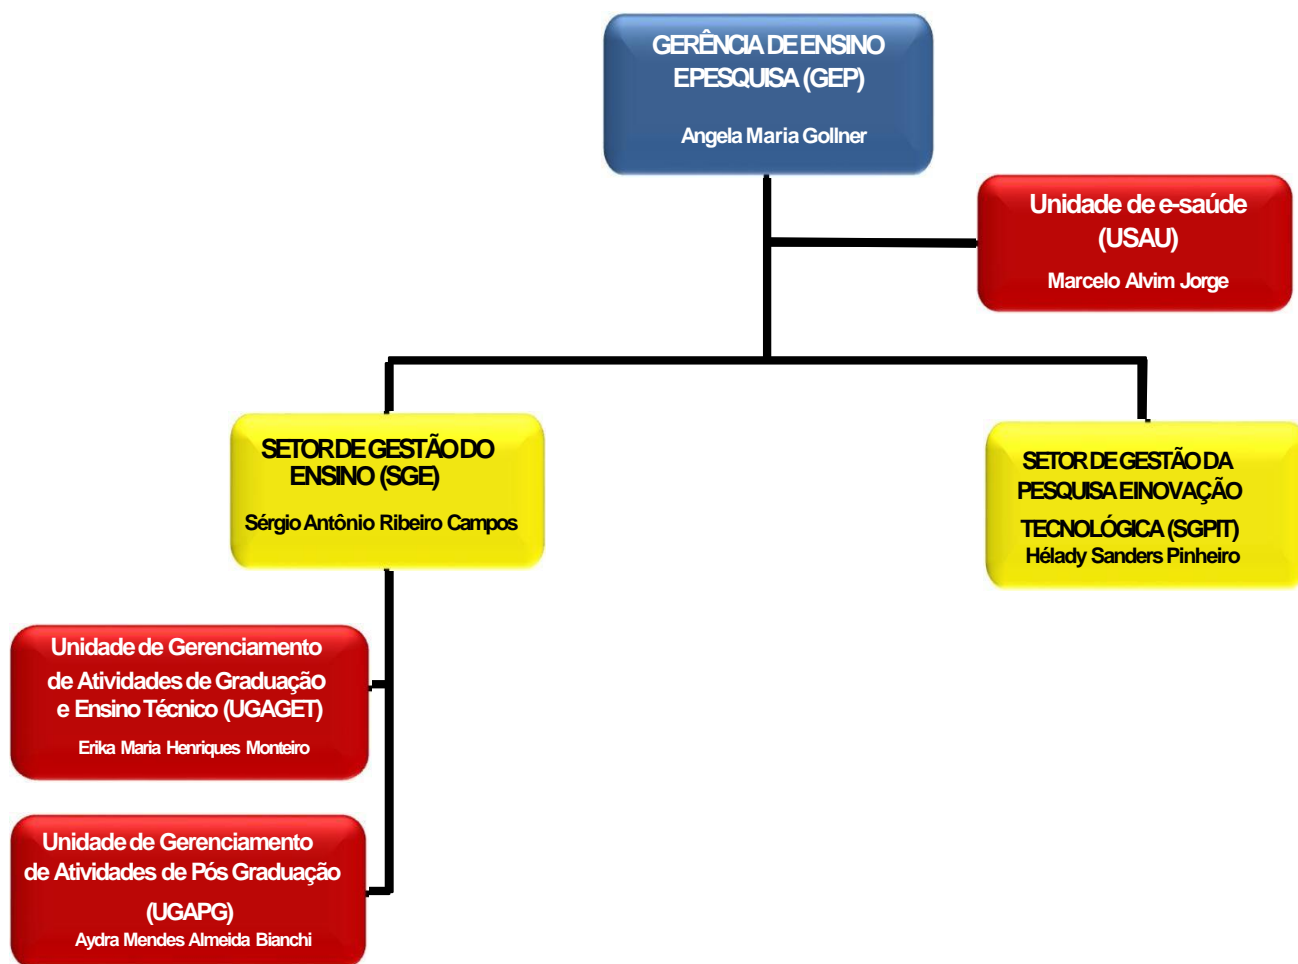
GERÊNCIA DE ENSINO EPESQUISA (GEP)

Angela Maria Gollner

Unidade de e-saúde (USAU)

Marcelo Alvim Jorge

SETOR DE GESTÃO DO ENSINO (SGE)

Sérgio Antônio Ribeiro Campos

SETOR DE GESTÃO DA PESQUISA EINOVAÇÃO TECNOLÓGICA (SGPIT)

Hélady Sanders Pinheiro

Unidade de Gerenciamento de Atividades de Graduação e Ensino Técnico (UGAGET)

Erika Maria Henriques Monteiro

Unidade de Gerenciamento de Atividades de Pós Graduação (UGAPG)

Aydra Mendes Almeida Bianchi